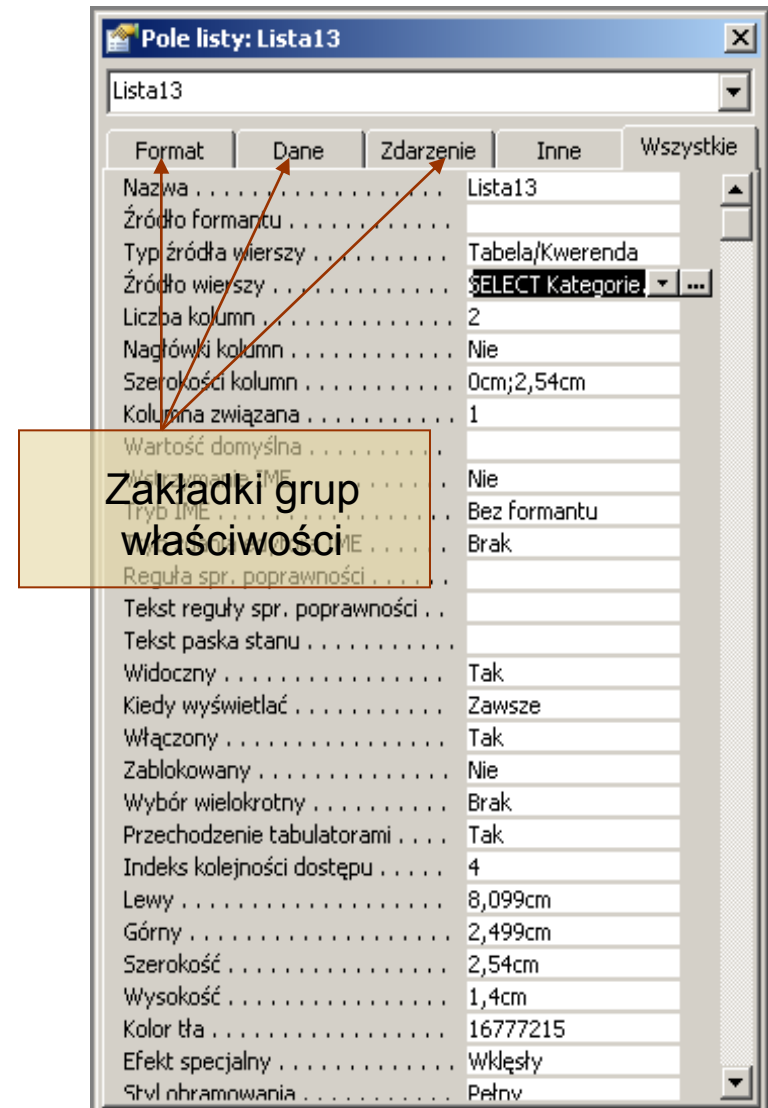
Pole listy: Lista13

Lista13

Format | Dane | Zdarzenie | Inne | Wszystkie

| | |
|---|---|
| Nazwa | Lista13 |
| Źródło formantu | |
| Typ źródła wierszy | Tabela/Kwerenda |
| Źródło wierszy | SELECT Kategorie. |
| Liczba kolumn | 2 |
| Nagłówki kolumn | Nie |
| Szerokości kolumn | 0cm;2,54cm |
| Kolumna związana | 1 |
| Wartość domyślna | |
| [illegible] IME | Nie |
| Tryb IME | Bez formantu |
| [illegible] IME | Brak |
| Reguła spr. poprawności | |
| Tekst reguły spr. poprawności | |
| Tekst paska stanu | |
| Widoczny | Tak |
| Kiedy wyświetlać | Zawsze |
| Włączony | Tak |
| Zablokowany | Nie |
| Wybór wielokrotny | Brak |
| Przechodzenie tabulatorami | Tak |
| Indeks kolejności dostępu | 4 |
| Lewy | 8,099cm |
| Górny | 2,499cm |
| Szerokość | 2,54cm |
| Wysokość | 1,4cm |
| Kolor tła | 16777215 |
| Efekt specjalny | Wklęsły |
| Styl obramowania | Pełny |

Zakładki grup właściwości